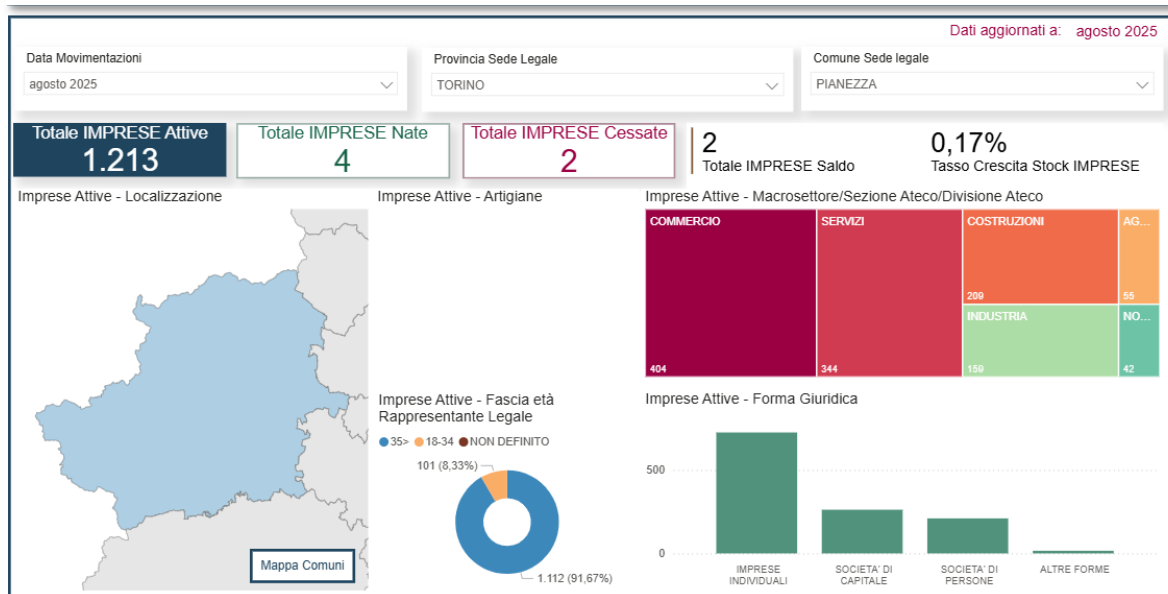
Dati aggiornati a: agosto 2025

Data Movimentazioni
agosto 2025

Provincia Sede Legale
TORINO

Comune Sede legale
PIANEZZA

Totale IMPRESE Attive
1.213

Totale IMPRESE Nate
4

Totale IMPRESE Cessate
2

2
Totale IMPRESE Saldo

0,17%
Tasso Crescita Stock IMPRESE

Imprese Attive - Localizzazione

Mappa Comuni

Imprese Attive - Artigiane

Imprese Attive - Fascia età Rappresentante Legale

35> 18-34 NON DEFINITO

101 (8,33%)
1.112 (91,67%)

Imprese Attive - Macrosettore/Sezione Ateco/Divisione Ateco

COMMERCIO 404
SERVIZI 344
COSTRUZIONI 209
AG... 55
INDUSTRIA 159
NO... 42

Imprese Attive - Forma Giuridica

500
0

IMPRESE INDIVIDUALI
SOCIETA' DI CAPITALE
SOCIETA' DI PERSONE
ALTRE FORME